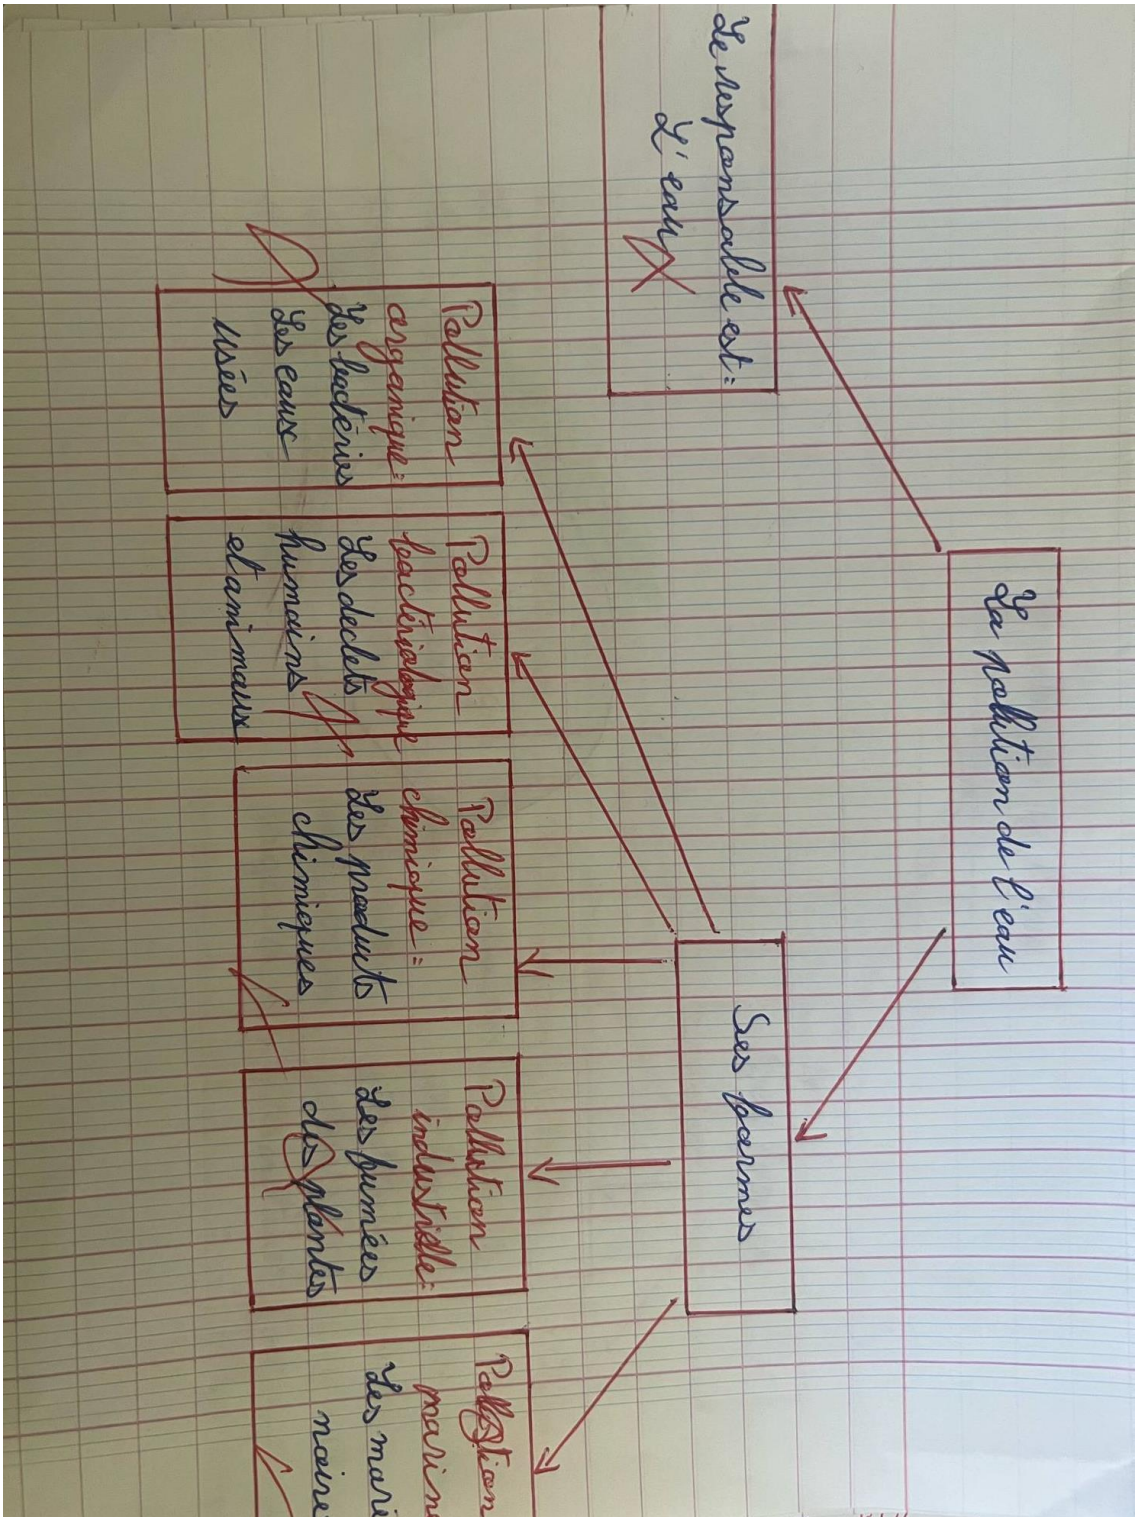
La pollution de l'eau

Le responsable est : L'eau

Ses formes

Pollution organique : les bactéries les eaux usées

Pollution bactériologique : Les déchets humains et animaux

Pollution chimique : Les produits chimiques

Pollution industrielle : Les fumées des plantes

Pollution marine : Les marins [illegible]